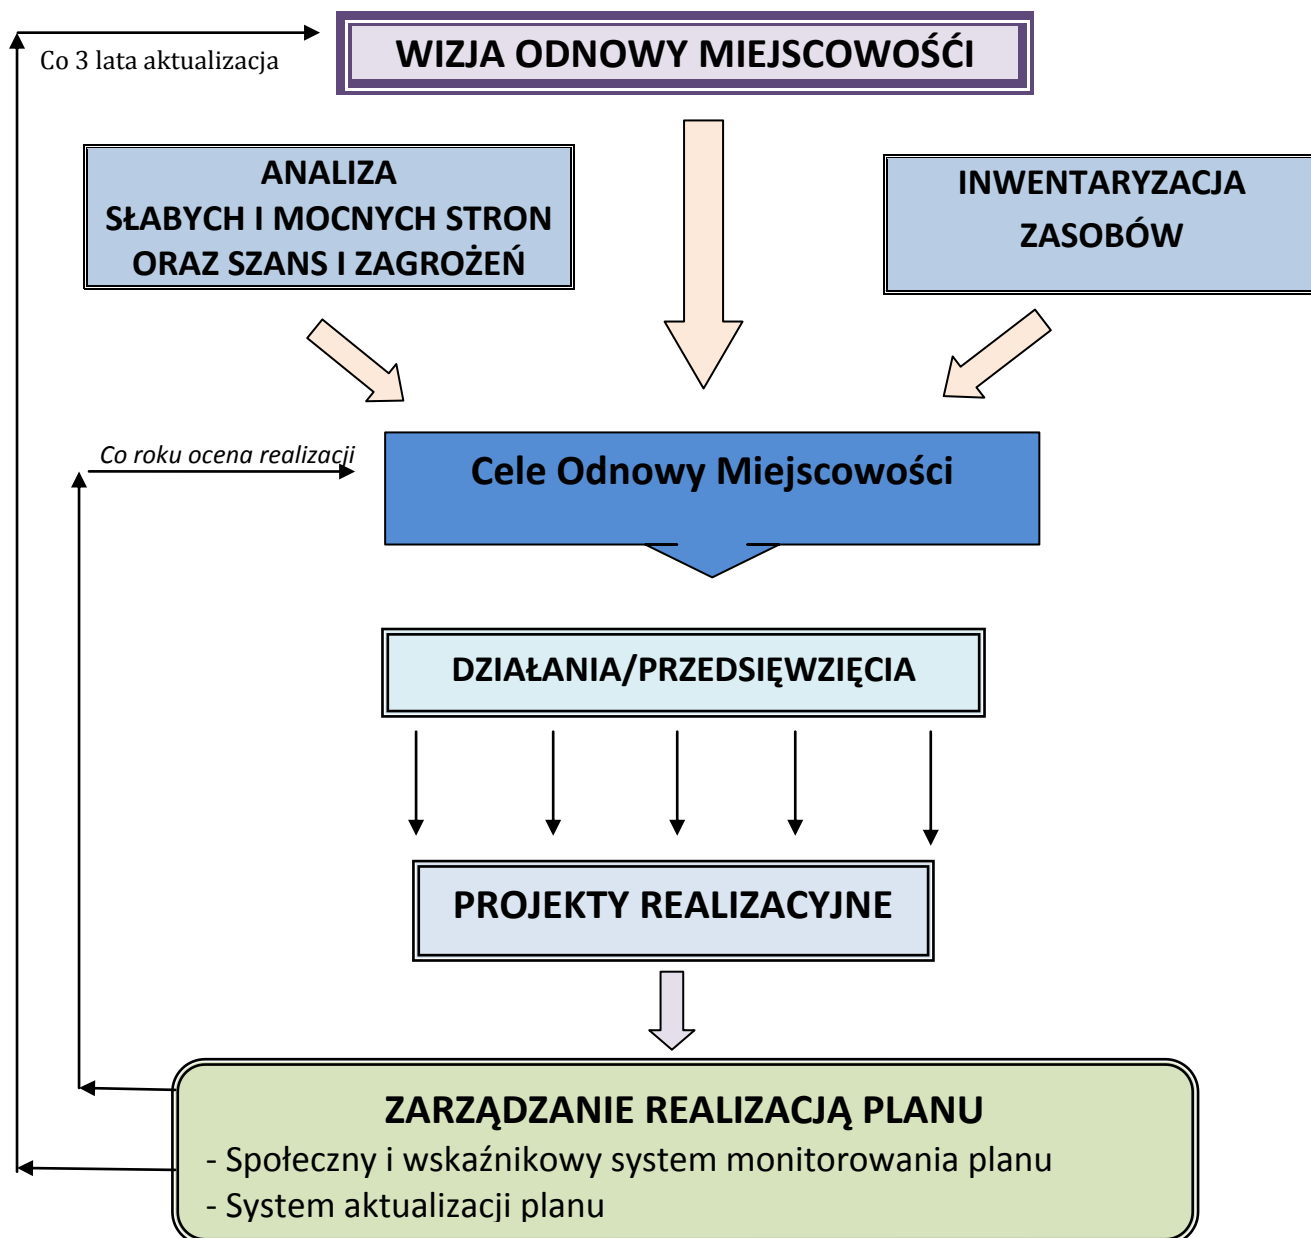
Co 3 lata aktualizacja

WIZJA ODNOWY MIEJSCOWOŚCI

ANALIZA SŁABYCH I MOCNYCH STRON ORAZ SZANS I ZAGROŻEŃ

INWENTARYZACJA ZASOBÓW

Co roku ocena realizacji

Cele Odnowy Miejscowości

DZIAŁANIA/PRZEDSIĘWZIĘCIA

PROJEKTY REALIZACYJNE

ZARZĄDZANIE REALIZACJĄ PLANU
- Społeczny i wskaźnikowy system monitorowania planu
- System aktualizacji planu